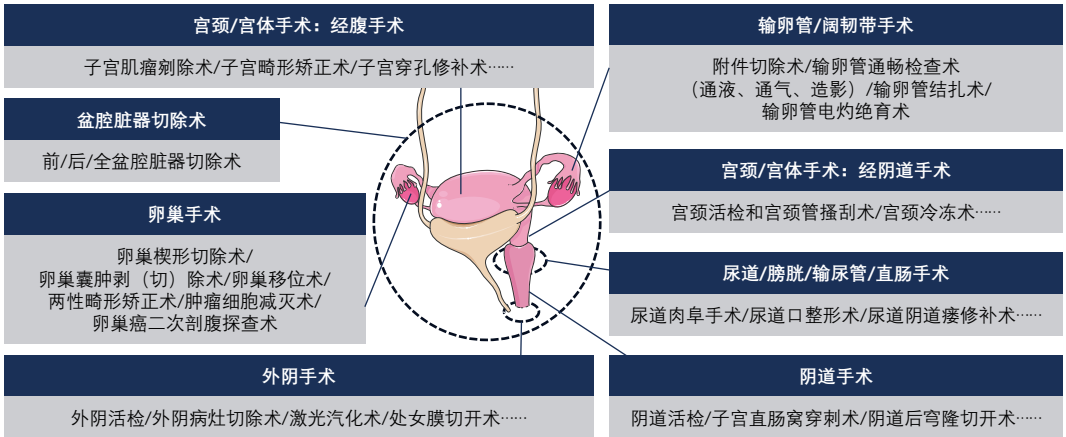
宫颈/宫体手术：经腹手术

子宫肌瘤剜除术/子宫畸形矫正术/子宫穿孔修补术……

盆腔脏器切除术

前/后/全盆腔脏器切除术

卵巢手术

卵巢楔形切除术/
卵巢囊肿剥（切）除术/卵巢移位术/
两性畸形矫正术/肿瘤细胞减灭术/
卵巢癌二次剖腹探查术

外阴手术

外阴活检/外阴病灶切除术/激光汽化术/处女膜切开术……

输卵管/阔韧带手术

附件切除术/输卵管通畅检查术
（通液、通气、造影）/输卵管结扎术/
输卵管电灼绝育术

宫颈/宫体手术：经阴道手术

宫颈活检和宫颈管搔刮术/宫颈冷冻术……

尿道/膀胱/输尿管/直肠手术

尿道肉阜手术/尿道口整形术/尿道阴道瘘修补术……

阴道手术

阴道活检/子宫直肠窝穿刺术/阴道后穹隆切开术……